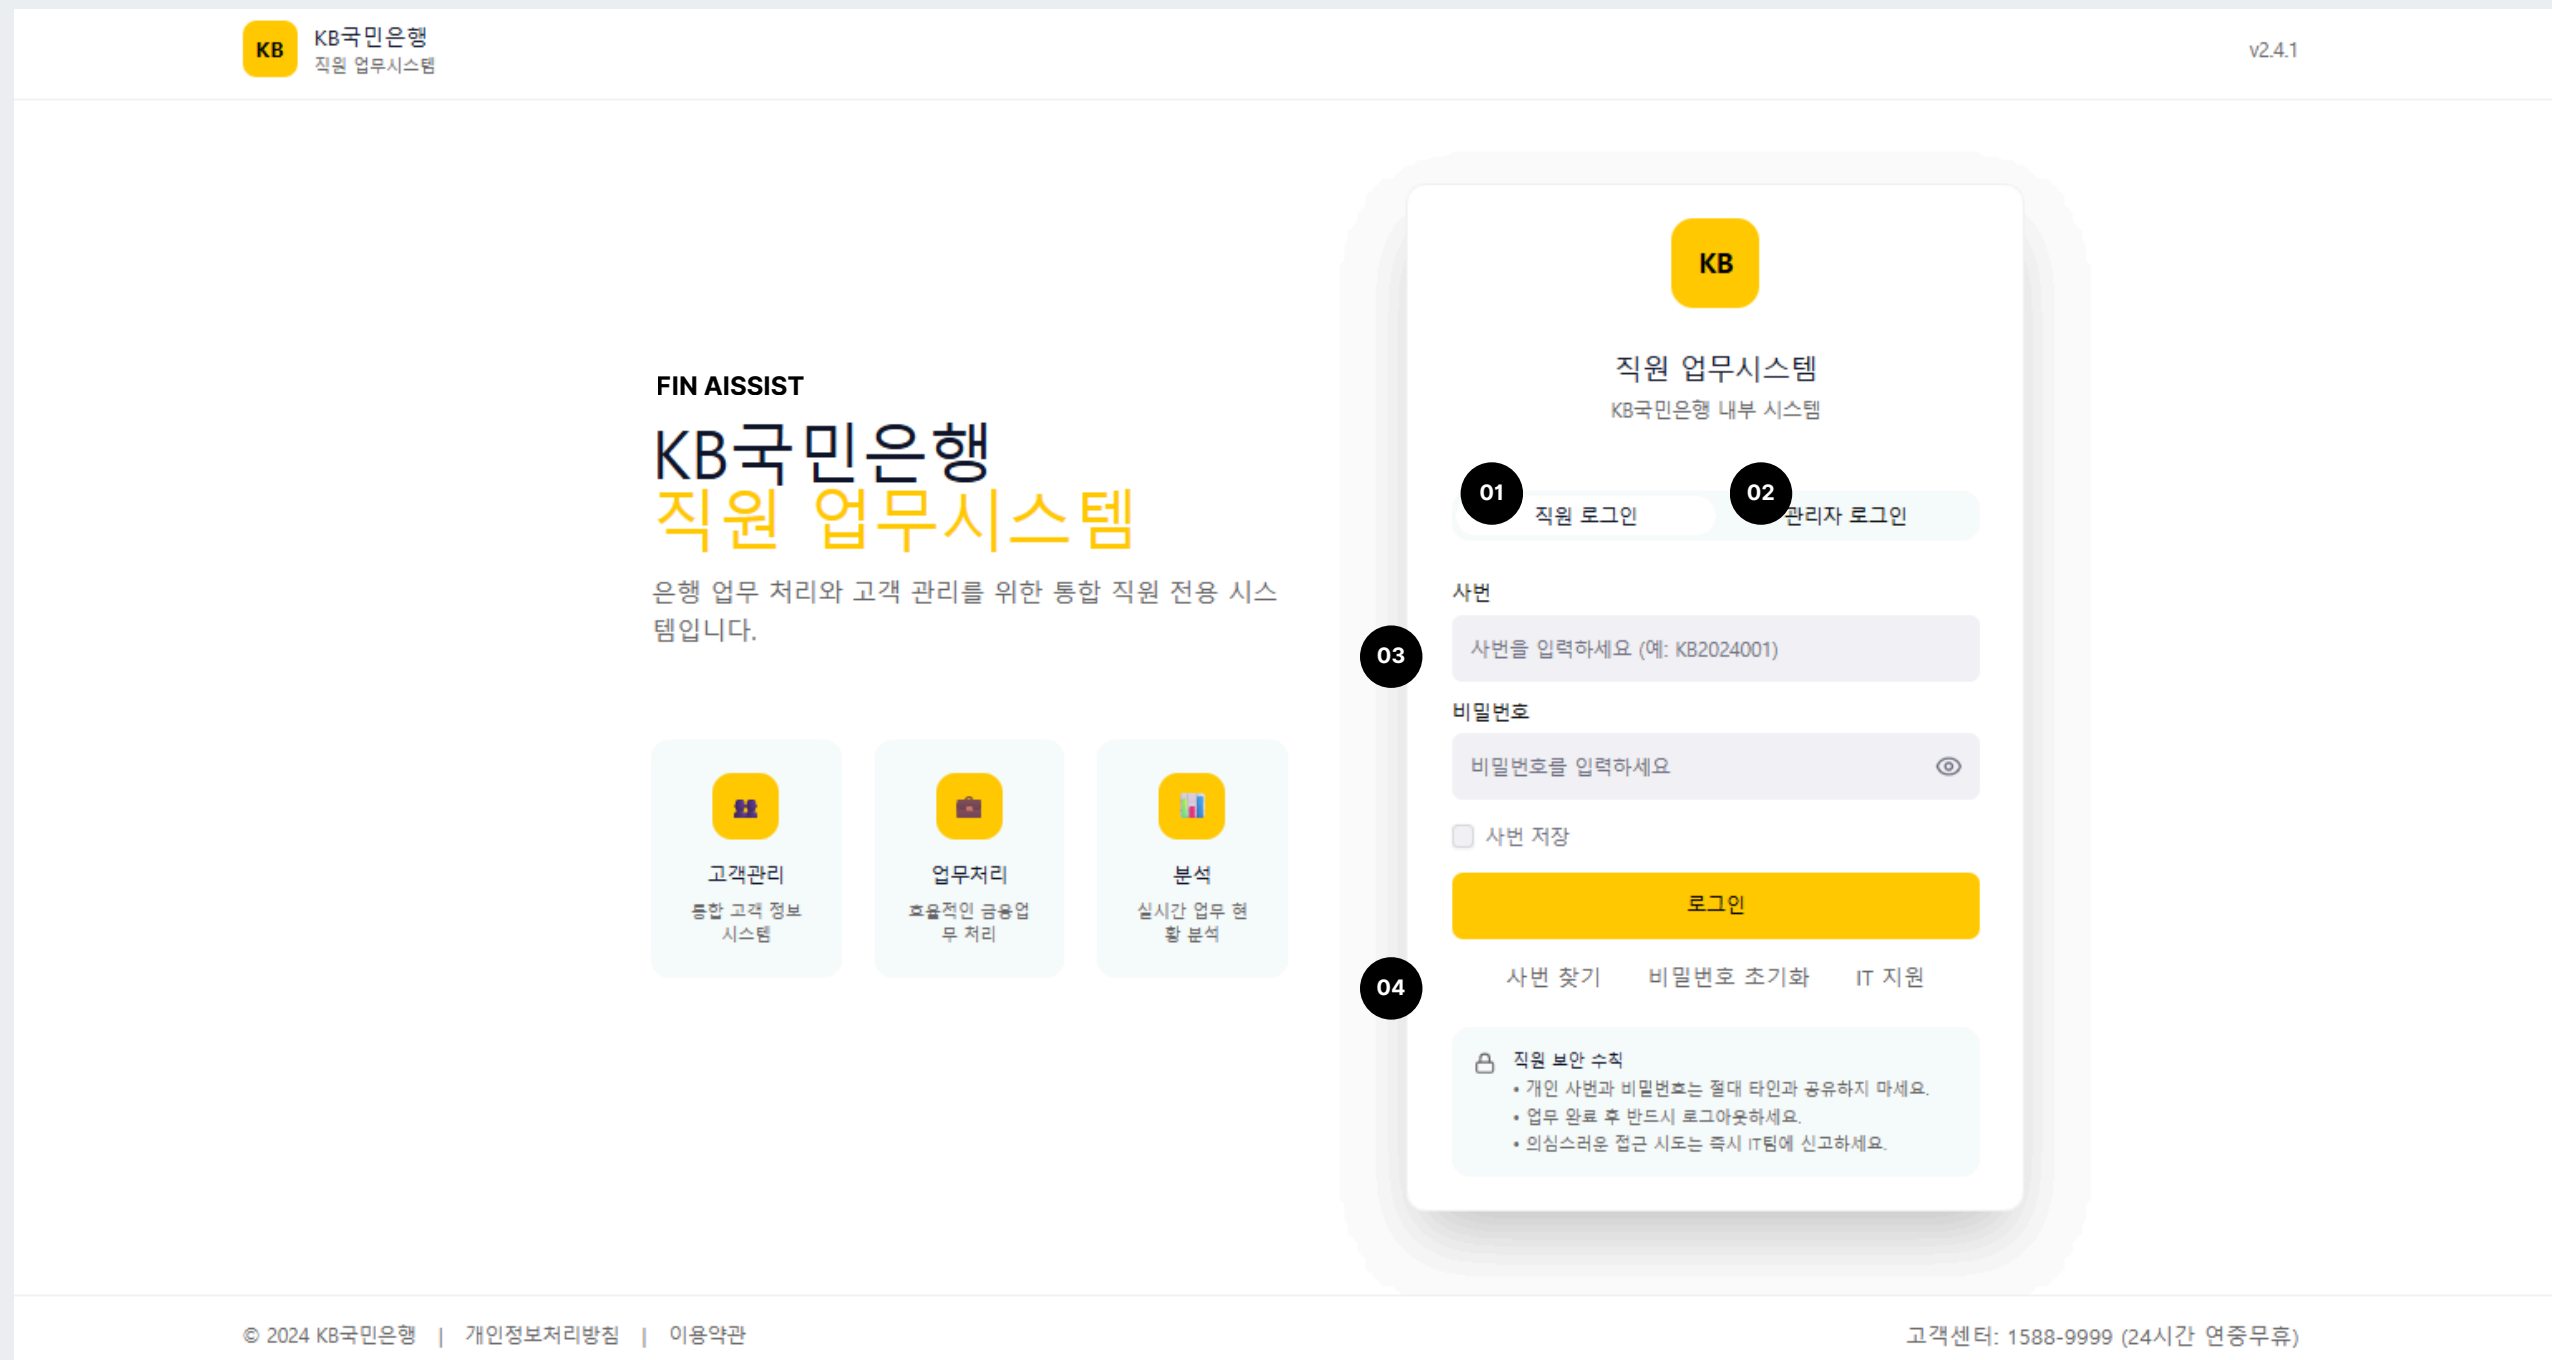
KB KB국민은행
직원 업무시스템

v2.4.1

FIN AISSIST
KB국민은행
직원 업무시스템
은행 업무 처리와 고객 관리를 위한 통합 직원 전용 시스템입니다.

고객관리
통합 고객 정보 시스템

업무처리
효율적인 금융업무 처리

분석
실시간 업무 현황 분석

KB
직원 업무시스템
KB국민은행 내부 시스템

01 직원 로그인
02 관리자 로그인

사번
03
사번을 입력하세요 (예: KB2024001)

비밀번호
비밀번호를 입력하세요

사번 저장

로그인

04
사번 찾기 비밀번호 초기화 IT 지원

직원 보안 수칙
• 개인 사번과 비밀번호는 절대 타인과 공유하지 마세요.
• 업무 완료 후 반드시 로그아웃하세요.
• 의심스러운 접근 시도는 즉시 IT팀에 신고하세요.

© 2024 KB국민은행 | 개인정보처리방침 | 이용약관

고객센터: 1588-9999 (24시간 연중무휴)